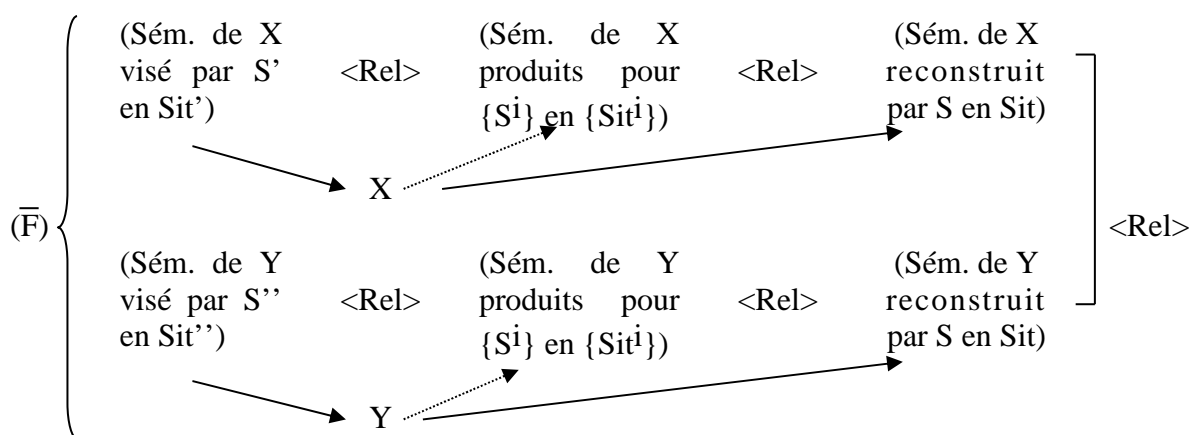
$(\overline{F})$

(Sém. de X visé par S' en Sit') <Rel> (Sém. de X produits pour $\{S^i\}$ en $\{Sit^i\}$) <Rel> (Sém. de X reconstruit par S en Sit)

X

<Rel>

(Sém. de Y visé par S'' en Sit'') <Rel> (Sém. de Y produits pour $\{S^i\}$ en $\{Sit^i\}$) <Rel> (Sém. de Y reconstruit par S en Sit)

Y